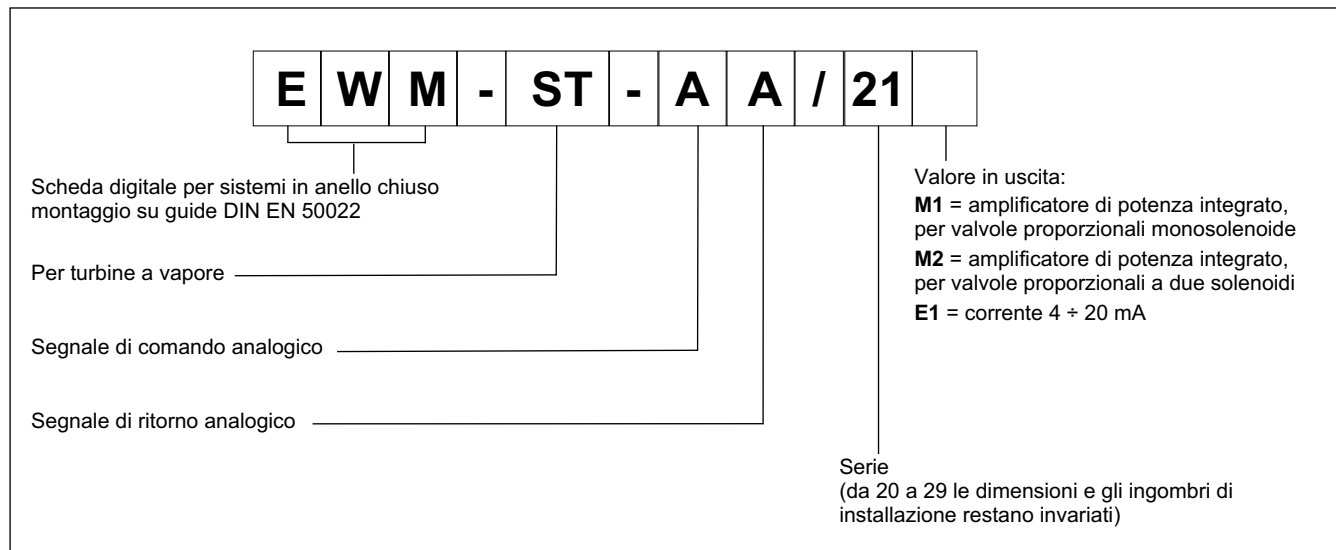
| E | W | M | - | ST | - | A | A | / | 21 | |
|---|---|---|---|---|---|---|---|---|---|---|

Scheda digitale per sistemi in anello chiuso montaggio su guide DIN EN 50022

Per turbine a vapore

Segnale di comando analogico

Segnale di ritorno analogico

Valore in uscita:
**M1** = amplificatore di potenza integrato, per valvole proporzionali monosolenoide
**M2** = amplificatore di potenza integrato, per valvole proporzionali a due solenoidi
**E1** = corrente 4 ÷ 20 mA

Serie
(da 20 a 29 le dimensioni e gli ingombri di installazione restano invariati)